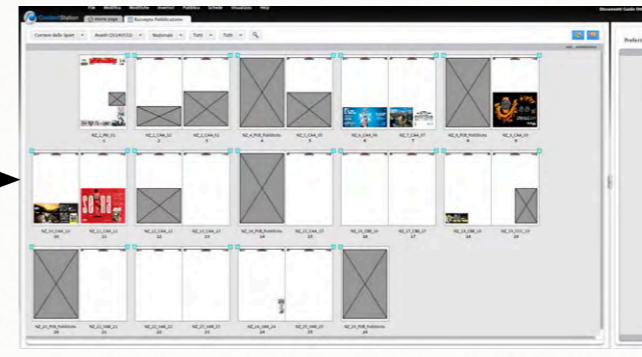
File Modifica Modifiche Inserisci Pubblica Schede Visualizza Help

Home page Riepilogo Pubblicazione

Corriere dello Sport Avanti (2014/0/22) Nazionale Tutti Tutti

NZ_1_PRI_01
1

NZ_2_CAA_02
2

NZ_3_CAA_03
3

NZ_4_PUB_Pubblicita
4

NZ_5_CAA_05
5

NZ_6_CAA_06
6

NZ_7_CAA_07
7

NZ_8_PUB_Pubblicita
8

NZ_9_CAA_09
9

NZ_10_CAA_10
10

NZ_11_CAA_11
11

NZ_12_CAA_12
12

NZ_13_CAA_13
13

NZ_14_PUB_Pubblicita
14

NZ_15_CAA_15
15

NZ_16_CBE_16
16

NZ_17_CBE_17
17

NZ_18_CBE_18
18

NZ_19_CCC_19
19

NZ_20_PUB_Pubblicita
20

NZ_21_VAR_21
21

NZ_22_VAR_22
22

NZ_23_VAR_23
23

NZ_24_VAR_24
24

NZ_25_VAR_25
25

NZ_26_PUB_Pubblicita
26